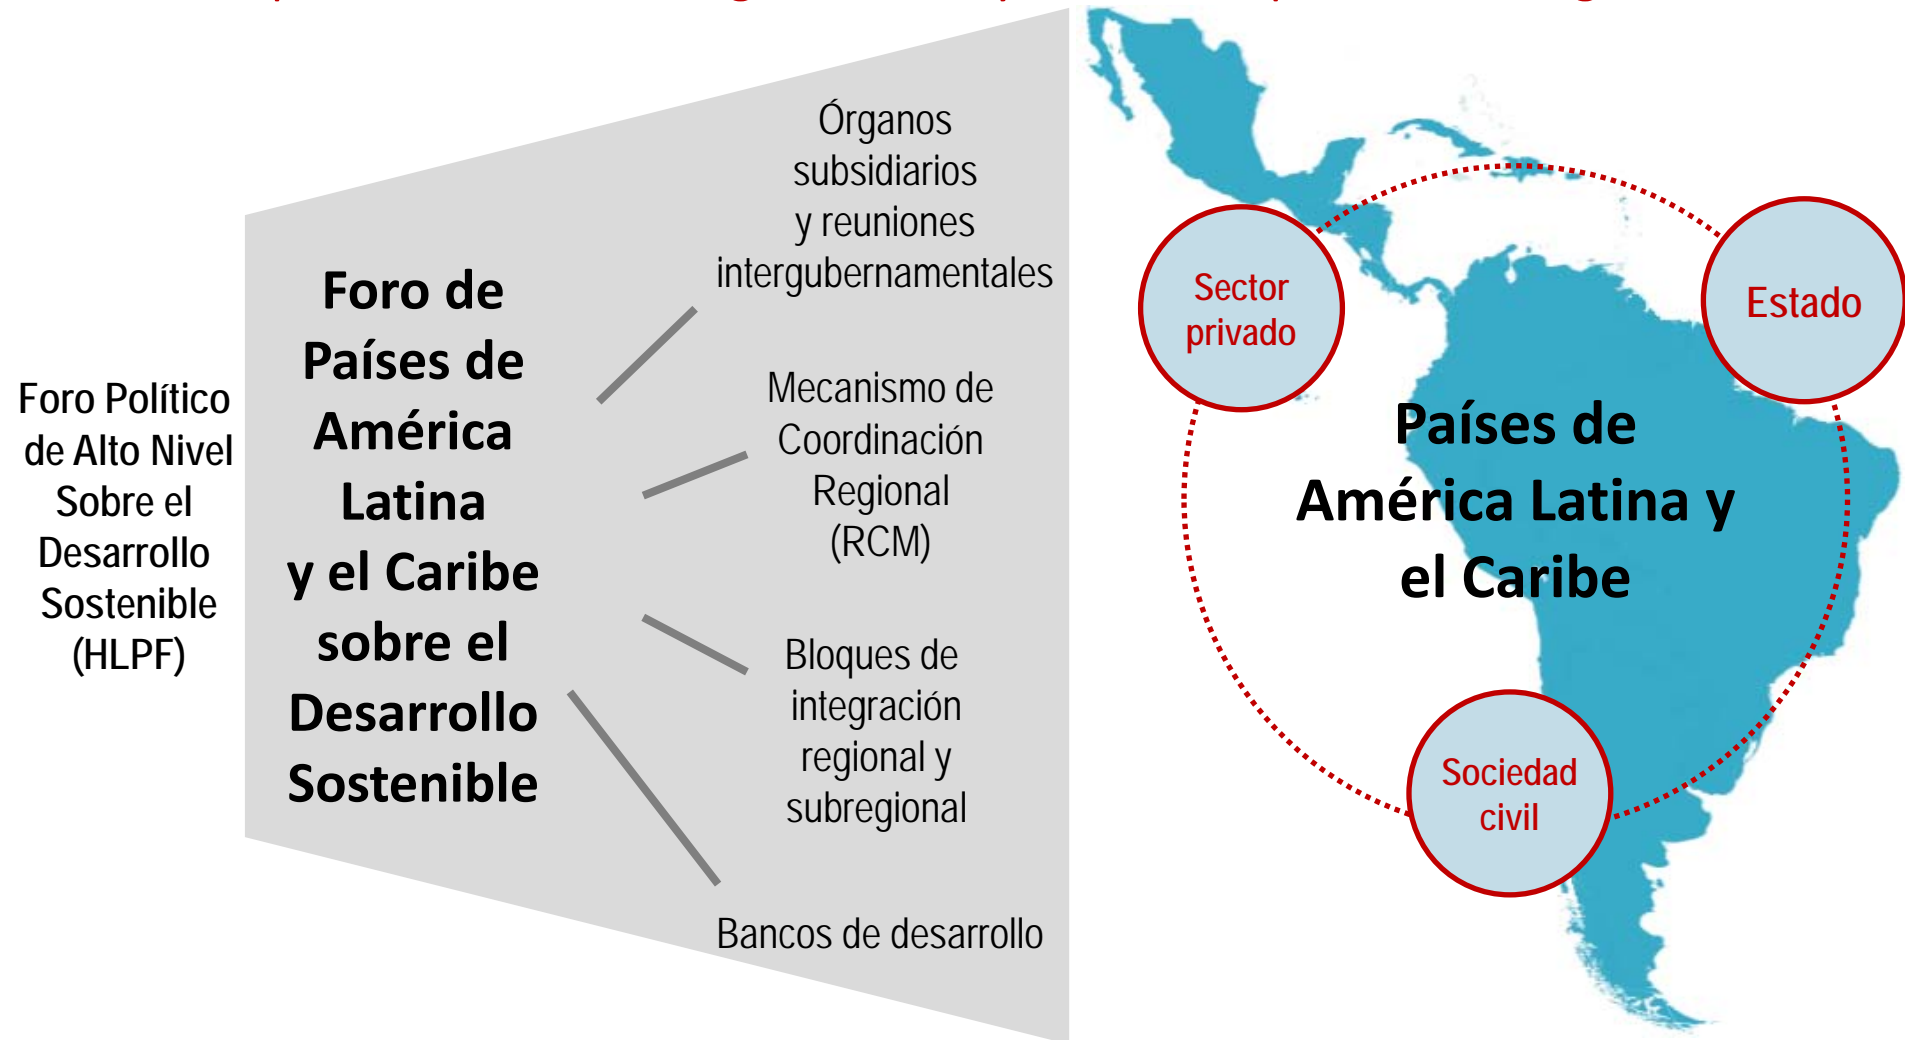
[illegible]

Foro Político de Alto Nivel Sobre el Desarrollo Sostenible (HLPF)

Foro de Países de América Latina y el Caribe sobre el Desarrollo Sostenible

Órganos subsidiarios y reuniones intergubernamentales

Mecanismo de Coordinación Regional (RCM)

Bloques de integración regional y subregional

Bancos de desarrollo

Sector privado

Estado

Países de América Latina y el Caribe

Sociedad civil